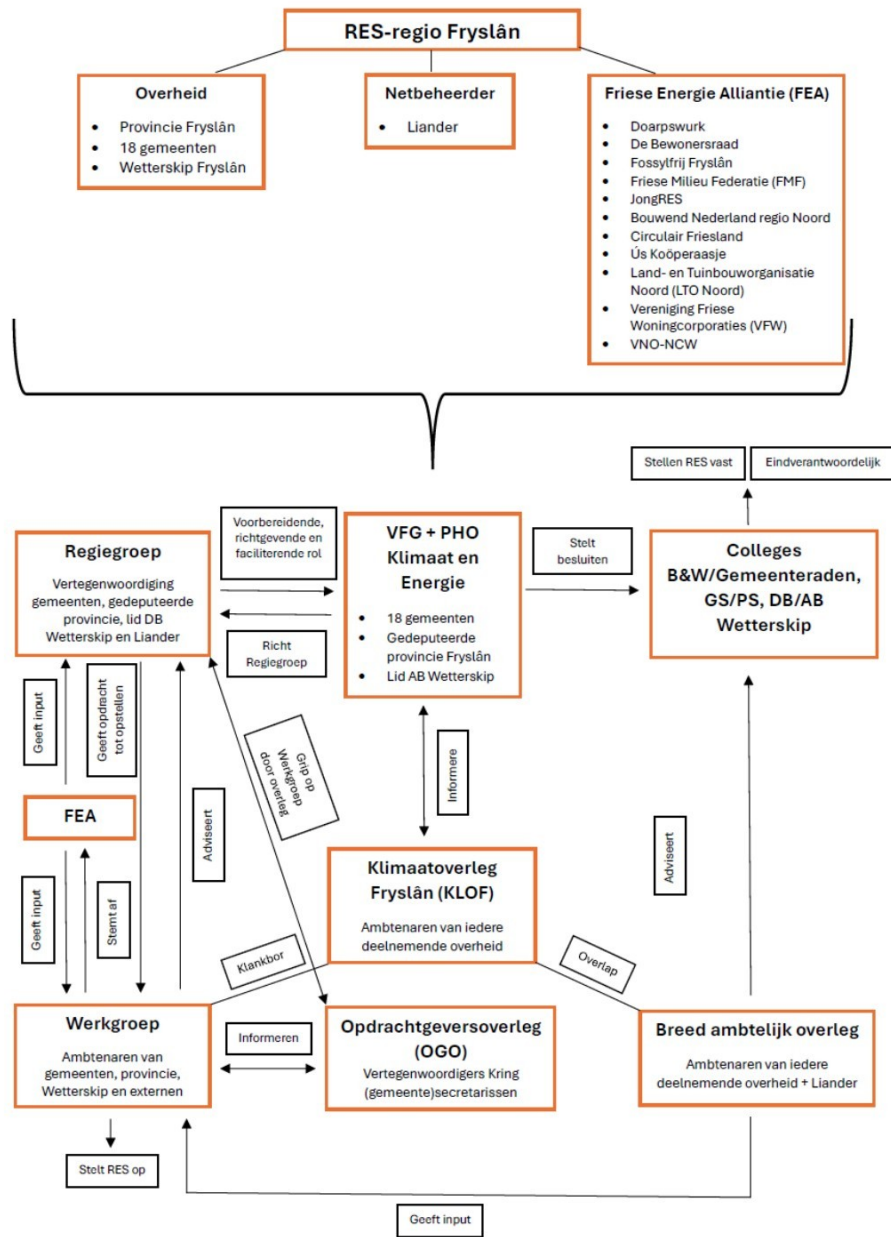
RES-regio Fryslân

Overheid
- Provincie Fryslân
- 18 gemeenten
- Wetterskip Fryslân

Netbeheerder
- Liander

Friese Energie Alliantie (FEA)
- Doarpswurk
- De Bewonersraad
- Fossylfrij Fryslân
- Friese Milieu Federatie (FMF)
- JongRES
- Bouwend Nederland regio Noord
- Circulair Friesland
- Ús Koöperaasje
- Land- en Tuinbouworganisatie Noord (LTO Noord)
- Vereniging Friese Woningcorporaties (VFW)
- VNO-NCW

Stellen RES vast

Eindverantwoordelijk

Regiegroep
Vertegenwoordiging gemeenten, gedeputeerde provincie, lid DB Wetterskip en Liander

Voorbereidende, richtgevende en faciliterende rol

Richt Regiegroep

VFG + PHO Klimaat en Energie
- 18 gemeenten
- Gedeputeerde provincie Fryslân
- Lid AB Wetterskip

Stelt besluiten

Colleges B&W/Gemeenteraden, GS/PS, DB/AB Wetterskip

Geeft input

Geeft opdracht tot opstellen

Grip op Werkgroep door overleg

Informere

FEA

Adviseert

Geeft input

Stemt af

Adviseert

Klimaatoverleg Fryslân (KLOF)
Ambtenaren van iedere deelnemende overheid

Klankbor

Overlap

Werkgroep
Ambtenaren van gemeenten, provincie, Wetterskip en externen

Informeren

Opdrachtgeversoverleg (OGO)
Vertegenwoordigers Kring (gemeente)secretarissen

Breed ambtelijk overleg
Ambtenaren van iedere deelnemende overheid + Liander

Stelt RES op

Geeft input